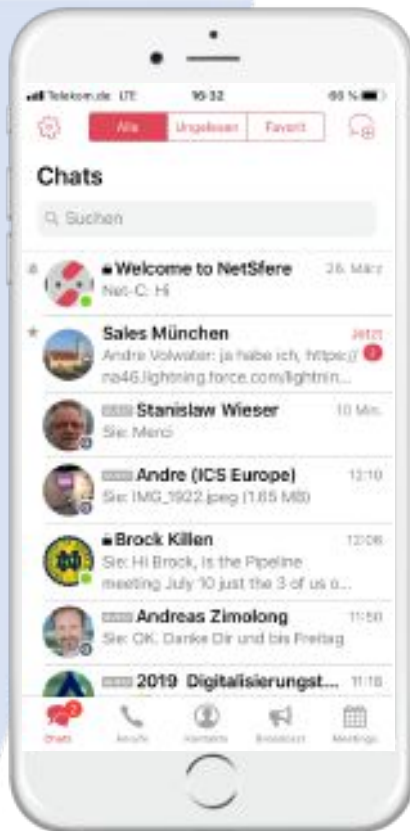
Telekom.de LTE 16:32 66 %

Alle Ungelesen Favorit

Chats

Suchen

Welcome to NetSfere 26. März
Net-C: Hi

Sales München Jetzt
Andre Volwater: ja habe ich, https:// na46.lightning.force.com/lightnin...
2

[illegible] Stanislaw Wieser 10 Min.
Sie: Merci

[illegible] Andre (ICS Europe) 12:10
Sie: IMG_1922.jpeg (1.65 MB)

Brock Killen 12:06
Sie: Hi Brock, Is the Pipeline meeting July 10 just the 3 of us o...

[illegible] Andreas Zimolong 11:50
Sie: OK. Danke Dir und bis Freitag

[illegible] 2019 Digitalisierungst... 11:18

Chats 2
Anrufe
Kontakte
Broadcast
Meetings